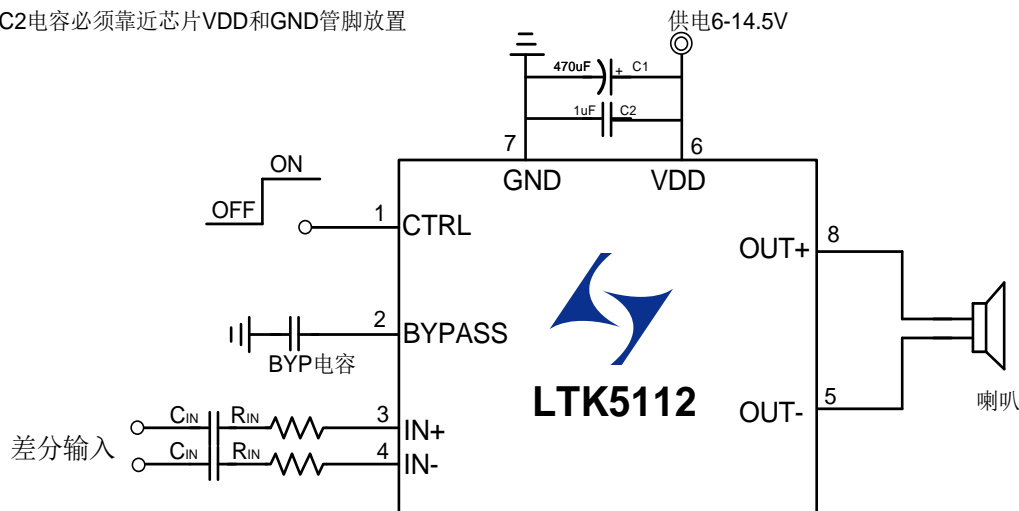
C2电容必须靠近芯片VDD和GND管脚放置

供电6-14.5V

470uF + C1

1uF C2

7 6

GND VDD

ON

OFF

1 CTRL

2 BYPASS

BYP电容

OUT+ 8

OUT- 5

喇叭

LTK5112

$C_{IN}$ $R_{IN}$ 3 IN+

差分输入

$C_{IN}$ $R_{IN}$ 4 IN-